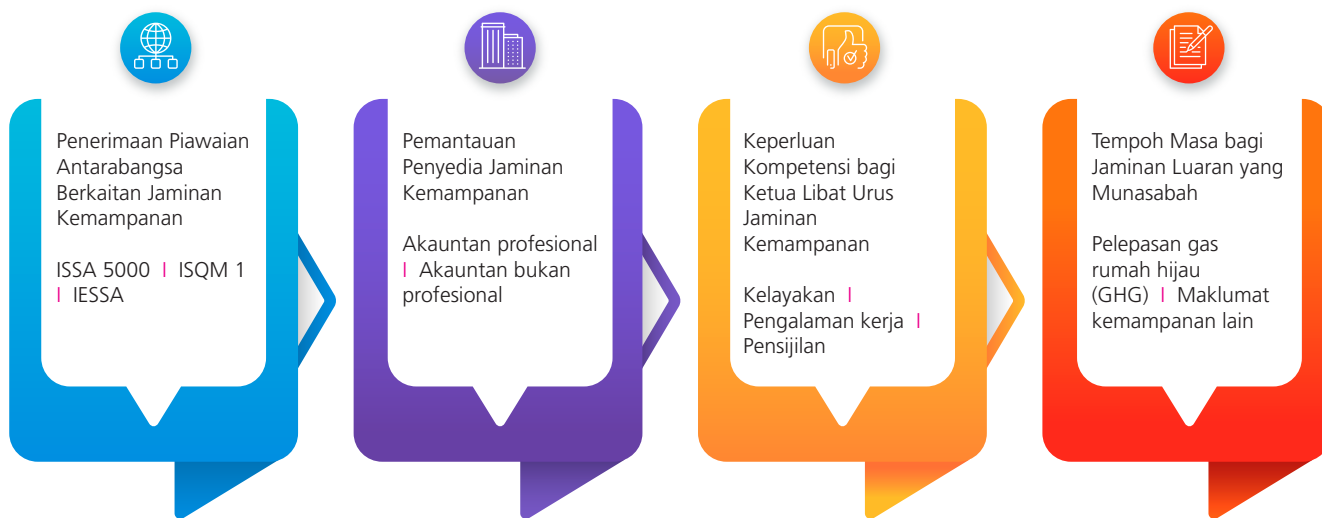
Penerimaan Piawaian Antarabangsa Berkaitan Jaminan Kemampanan

ISSA 5000 | ISQM 1 | IESSA

Pemantauan Penyedia Jaminan Kemampanan

Akauntan profesional | Akauntan bukan profesional

Keperluan Kompetensi bagi Ketua Libat Urus Jaminan Kemampanan

Kelayakan | Pengalaman kerja | Pensijilan

Tempoh Masa bagi Jaminan Luaran yang Munasabah

Pelepasan gas rumah hijau (GHG) | Maklumat kemampanan lain